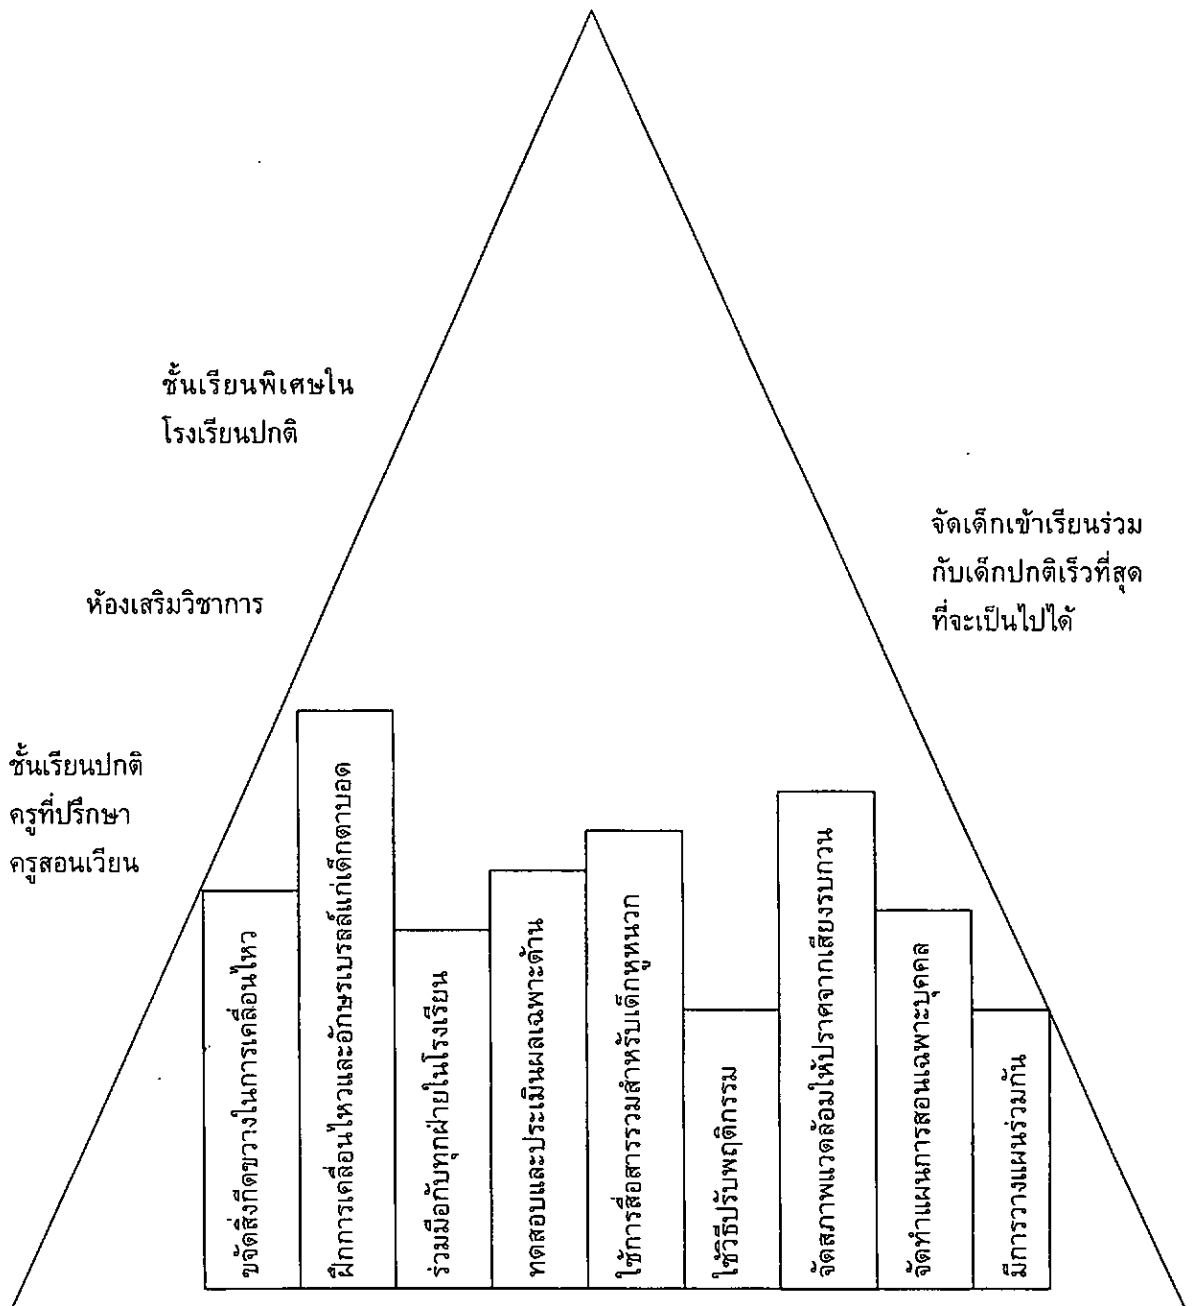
ชั้นเรียนพิเศษใน
โรงเรียนปกติ

ห้องเสริมวิชาการ

ชั้นเรียนปกติ
ครูที่ปรึกษา
ครูสอนเวียน

จัดเด็กเข้าเรียนร่วม
กับเด็กปกติเร็วที่สุด
ที่จะเป็นไปได้

ขจัดสิ่งกีดขวางในการเคลื่อนไหว

ฝึกการเคลื่อนไหวและอักษรเบรลล์แก่เด็กตาบอด

ร่วมมือกับทุกฝ่ายในโรงเรียน

ทดสอบและประเมินผลเฉพาะด้าน

ใช้การสื่อสารรวมสำหรับเด็กหูหนวก

ใช้วิธีปรับพฤติกรรม

จัดสภาพแวดล้อมให้ปราศจากเสียงรบกวน

จัดทำแผนการสอนเฉพาะบุคคล

มีการวางแผนร่วมกัน